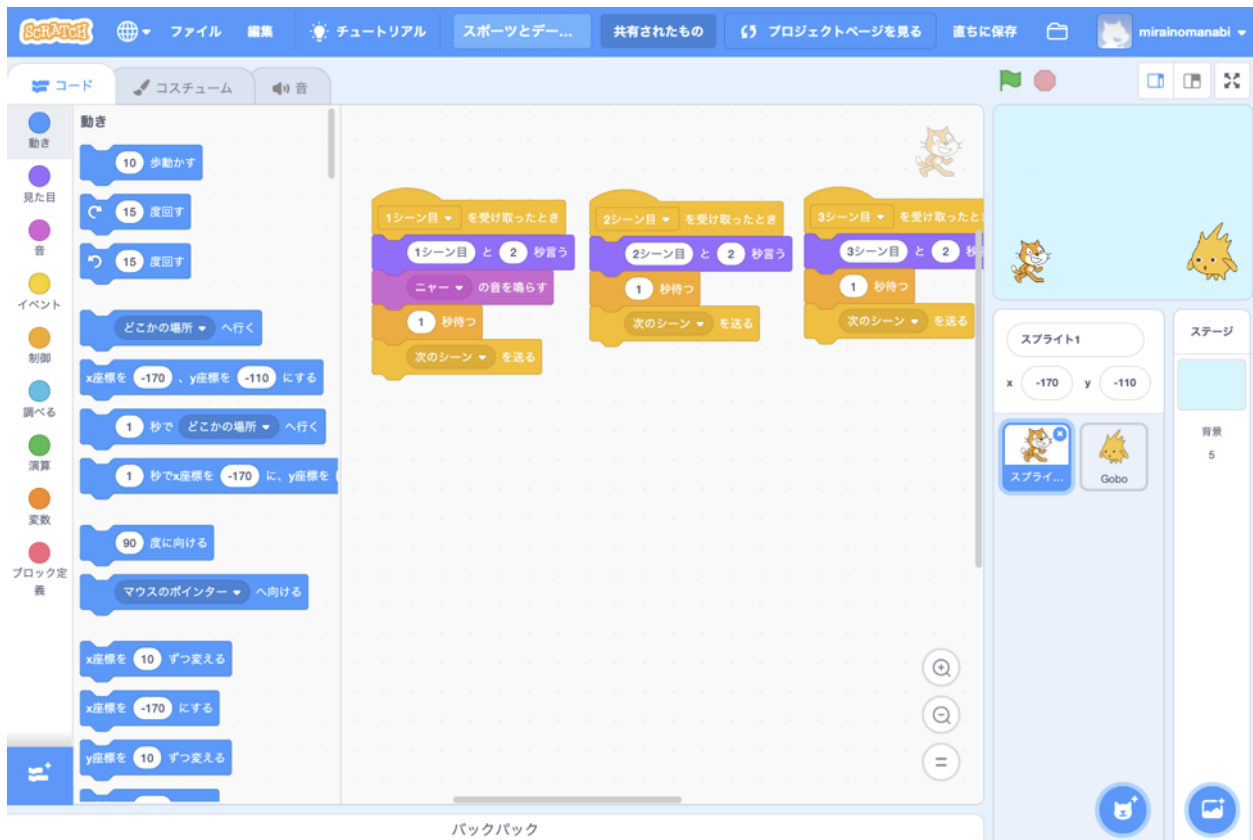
SCRATCH ファイル 編集 チュートリアル スポーツとデー... 共有されたもの プロジェクトページを見る 直ちに保存 mirainomanabi

コード コスチューム 音

動き
見た目
音
イベント
制御
調べる
演算
変数
ブロック定義

動き
10 歩動かす
15 度回す
15 度回す
どこかの場所 へ行く
x座標を -170 、y座標を -110 にする
1 秒で どこかの場所 へ行く
1 秒でx座標を -170 に、y座標を
90 度に向ける
マウスのポインター へ向ける
x座標を 10 ずつ変える
x座標を -170 にする
y座標を 10 ずつ変える

1シーン目 を受け取ったとき
1シーン目 と 2 秒言う
ニャー の音を鳴らす
1 秒待つ
次のシーン を送る

2シーン目 を受け取ったとき
2シーン目 と 2 秒言う
1 秒待つ
次のシーン を送る

3シーン目 を受け取ったと
3シーン目 と 2 秒
1 秒待つ
次のシーン を送る

スプライト1
x -170 y -110
スプライ...
Gobo

ステージ
背景
5

バックパック